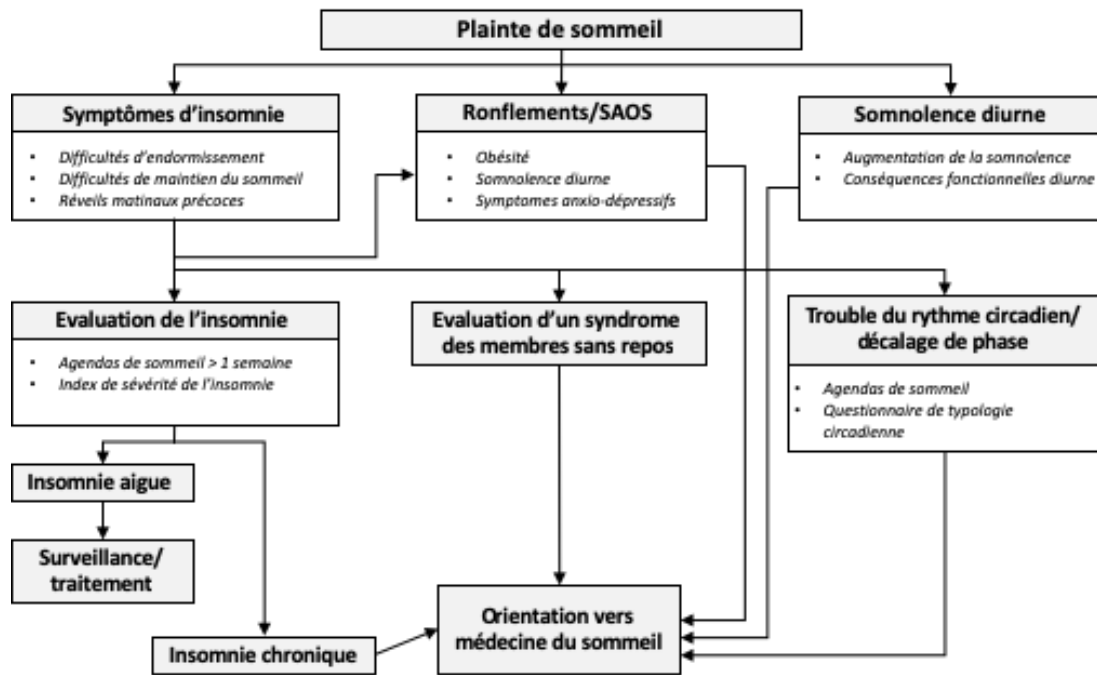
Plainte de sommeil

Symptômes d'insomnie

- Difficultés d'endormissement
- Difficultés de maintien du sommeil
- Réveils matinaux précoces

Ronflements/SAOS

- Obésité
- Somnolence diurne
- Symptomes anxio-dépressifs

Somnolence diurne

- Augmentation de la somnolence
- Conséquences fonctionnelles diurne

Evaluation de l'insomnie

- Agendas de sommeil > 1 semaine
- Index de sévérité de l'insomnie

Evaluation d'un syndrome des membres sans repos

Trouble du rythme circadien/ décalage de phase

- Agendas de sommeil
- Questionnaire de typologie circadienne

Insomnie aigue

Surveillance/ traitement

Orientation vers médecine du sommeil

Insomnie chronique